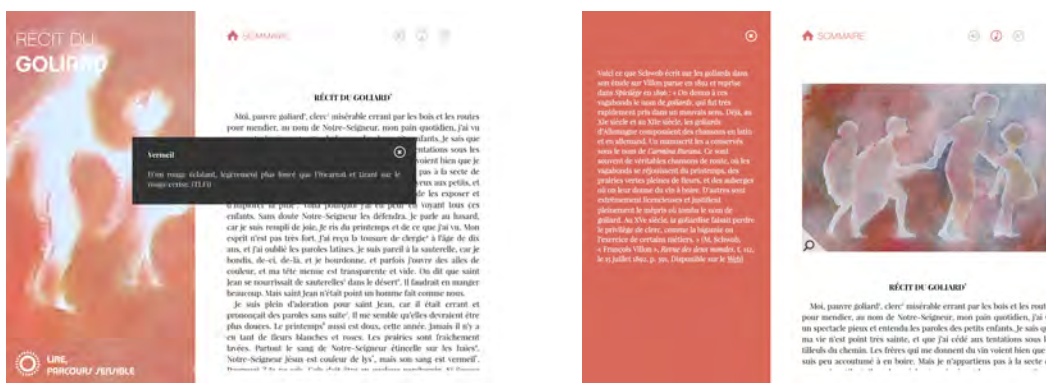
RÉCIT DU GOLIARD

LIRE, PARCOURS SENSIBLE

SOMMAIRE

RÉCIT DU GOLIARD¹

Moi, pauvre goliard¹, clerc² misérable errant par les bois et les routes pour mendier, au nom de Notre-Seigneur, mon pain quotidien, j'ai vu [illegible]fants. Je sais que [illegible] tations sous les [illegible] voient bien que je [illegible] pas à la secte de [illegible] eux aux petits, et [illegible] les exposer et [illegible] en voyant tous ces enfants. Sans doute Notre-Seigneur les défendra. Je parle au hasard, car je suis rempli de joie, je ris du printemps et de ce que j'ai vu. Mon esprit n'est pas très fort. J'ai reçu la tonsure de clergie³ à l'âge de dix ans, et j'ai oublié les paroles latines. Je suis pareil à la sauterelle, car je bondis, de-ci, de-là, et je bourdonne, et parfois j'ouvre des ailes de couleur, et ma tête menue est transparente et vide. On dit que saint Jean se nourrissait de sauterelles⁴ dans le désert⁵. Il faudrait en manger beaucoup. Mais saint Jean n'était point un homme fait comme nous.

Je suis plein d'adoration pour saint Jean, car il était errant et prononçait des paroles sans suite⁶. Il me semble qu'elles devraient être plus douces. Le printemps⁷ aussi est doux, cette année. Jamais il n'y a eu tant de fleurs blanches et roses. Les prairies sont fraîchement lavées. Partout le sang de Notre-Seigneur étincelle sur les haies⁸. Notre-Seigneur Jésus est couleur de lys⁹, mais son sang est vermeil¹.

Vermeil

D'un rouge éclatant, légèrement plus foncé que l'incarnat et tirant sur le rouge-cerise. (TLFi)

Voici ce que Schwob écrit sur les goliards dans son étude sur Villon parue en 1892 et reprise dans Spicilège en 1896 : « On donna à ces vagabonds le nom de goliards, qui fut très rapidement pris dans un mauvais sens. Déjà, au XIe siècle et au XIIe siècle, les goliards d'Allemagne composaient des chansons en latin et en allemand. Un manuscrit les a conservés sous le nom de Carmina Burana. Ce sont souvent de véritables chansons de route, où les vagabonds se réjouissent du printemps, des prairies vertes pleines de fleurs, et des auberges où on leur donne du vin à boire. D'autres sont extrêmement licencieuses et justifient pleinement le mépris où tomba le nom de goliard. Au XVe siècle, le goliardise faisait perdre le privilège de clerc, comme la bigamie ou l'exercice de certains métiers. » (M. Schwob, « François Villon », Revue des deux mondes, t. 112, le 15 juillet 1892, p. 391. Disponible sur le Web)

SOMMAIRE

RÉCIT DU GOLIARD¹

Moi, pauvre goliard¹, clerc² misérable errant par les bois et les routes pour mendier, au nom de Notre-Seigneur, mon pain quotidien, j'ai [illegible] un spectacle pieux et entendu les paroles des petits enfants. Je sais que ma vie n'est point très sainte, et que j'ai cédé aux tentations sous les tilleuls du chemin. Les frères qui me donnent du vin voient bien que je suis peu accoutumé à en boire. Mais je n'appartiens pas à la secte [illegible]